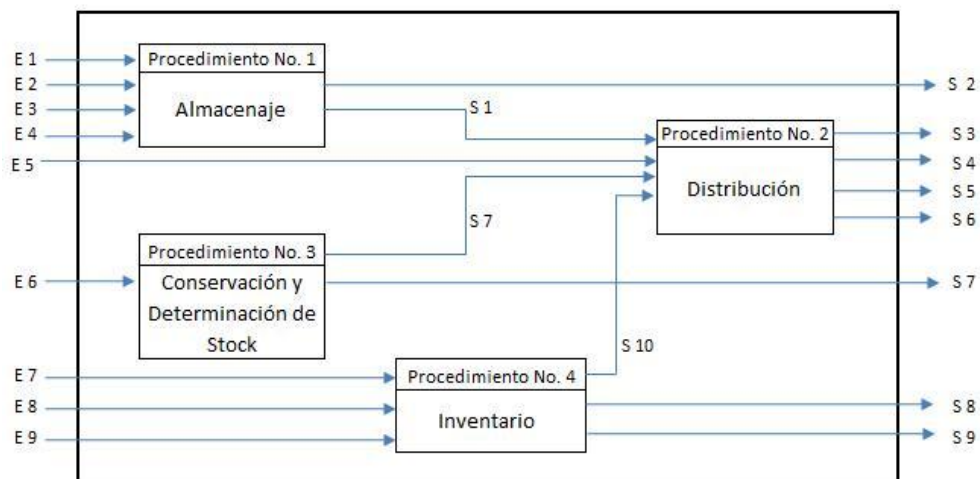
E 1
E 2
E 3
E 4
E 5

Procedimiento No. 1
Almacenaje

S 2
S 1

Procedimiento No. 2
Distribución

S 3
S 4
S 5
S 6

S 7

Procedimiento No. 3
Conservación y Determinación de Stock

E 6
S 7

E 7
E 8
E 9

Procedimiento No. 4
Inventario

S 10
S 8
S 9